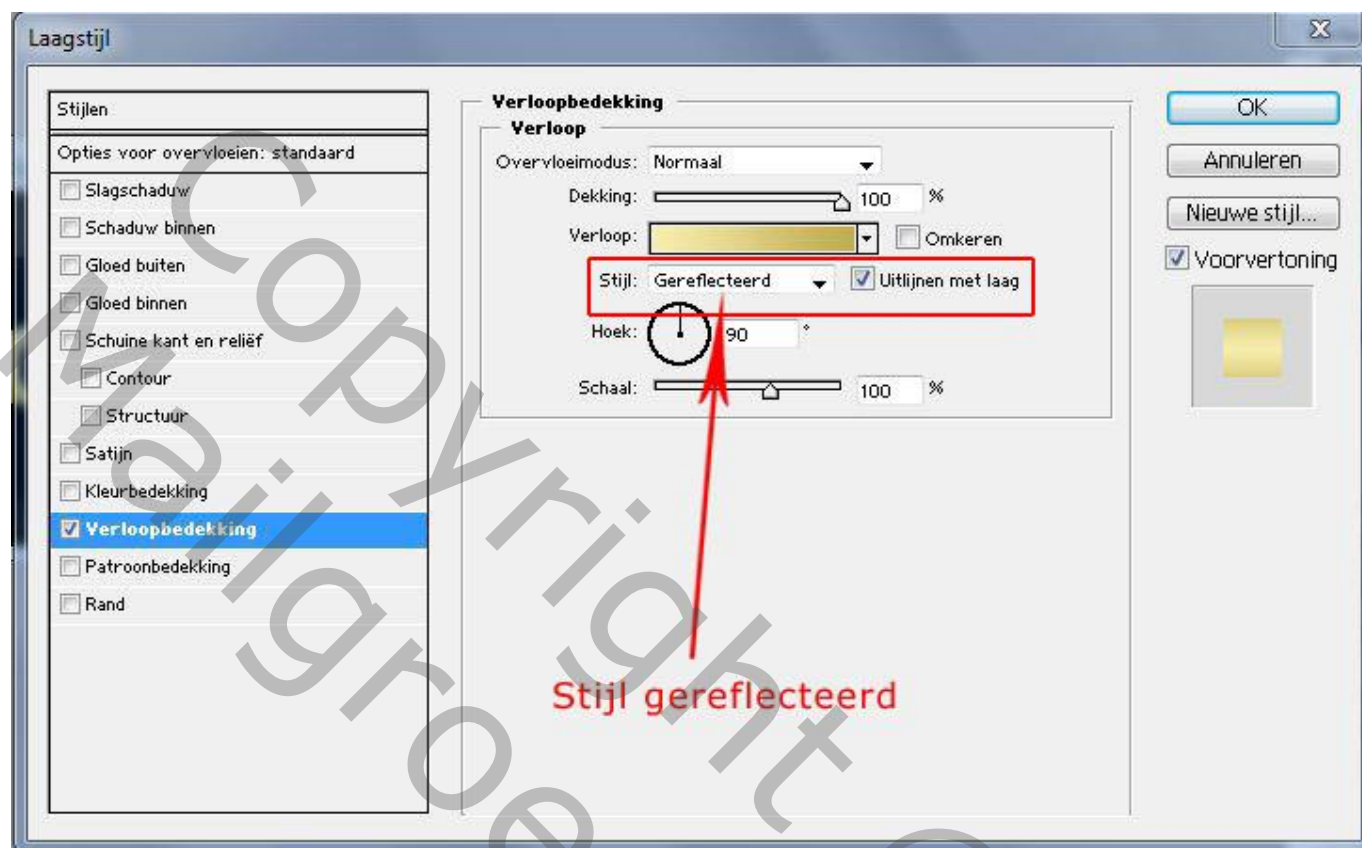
Laagstijl

Stijlen
Opties voor overvloeien: standaard
Slagschaduw
Schaduw binnen
Gloed buiten
Gloed binnen
Schuine kant en reliëf
Contour
Structuur
Satijn
Kleurbedekking
Verloopbedekking
Patroonbedekking
Rand

Verloopbedekking
Verloop
Overvloeimodus: Normaal
Dekking: 100 %
Verloop: Omkeren
Stijl: Gereflecteerd Uitlijnen met laag
Hoek: 90 °
Schaal: 100 %

Stijl gereflecteerd

OK
Annuleren
Nieuwe stijl...
Voorvertoning

Copyright
Maigroe